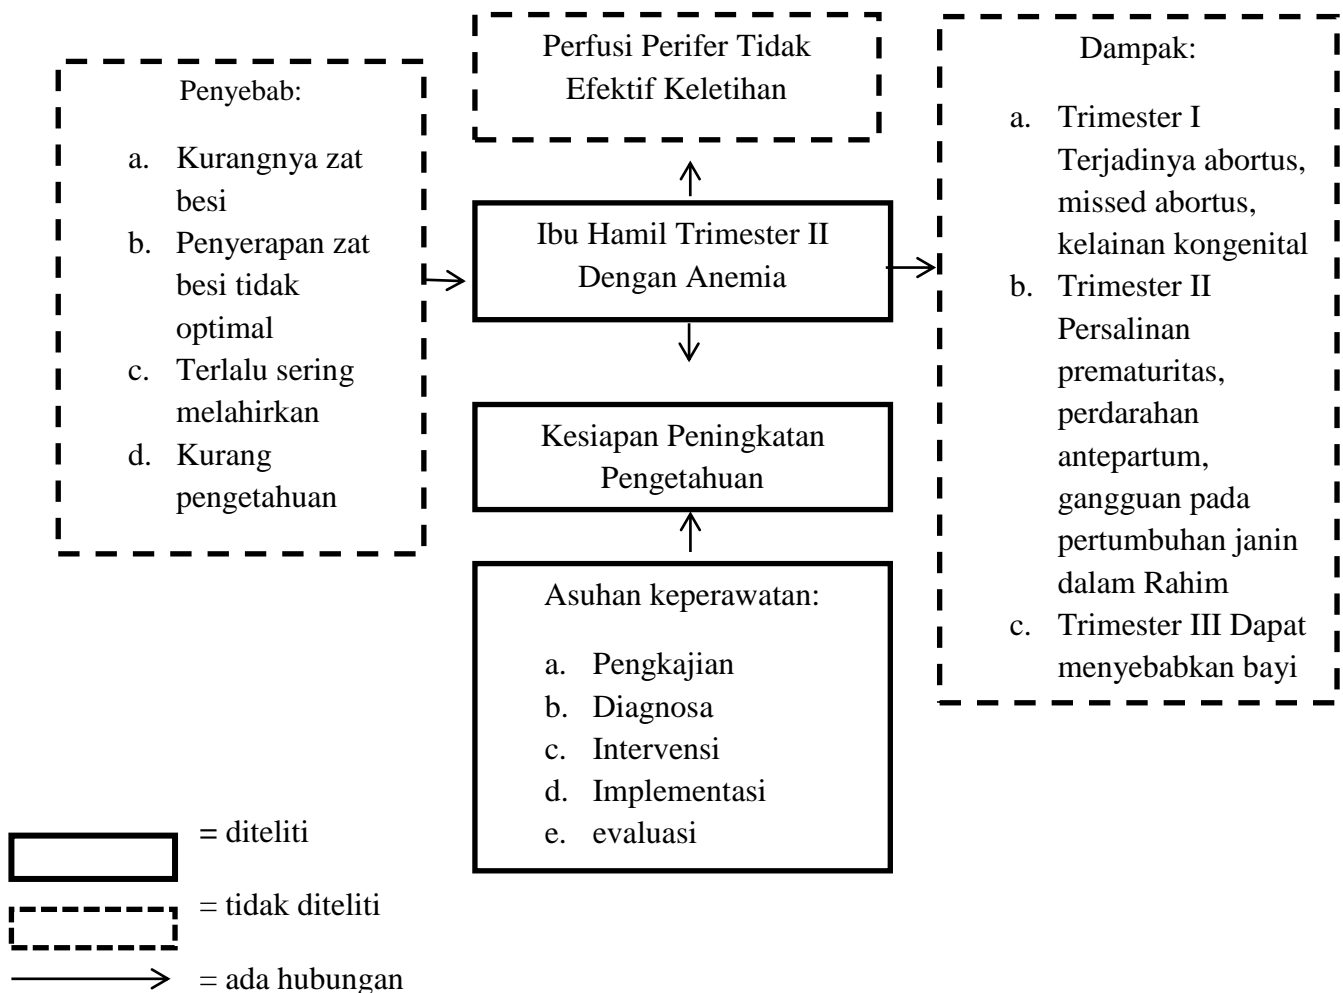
Penyebab:

a. Kurangnya zat besi
b. Penyerapan zat besi tidak optimal
c. Terlalu sering melahirkan
d. Kurang pengetahuan

Perfusi Perifer Tidak Efektif Keletihan

Ibu Hamil Trimester II Dengan Anemia

Kesiapan Peningkatan Pengetahuan

Asuhan keperawatan:

a. Pengkajian
b. Diagnosa
c. Intervensi
d. Implementasi
e. evaluasi

Dampak:

a. Trimester I Terjadinya abortus, missed abortus, kelainan kongenital
b. Trimester II Persalinan prematuritas, perdarahan antepartum, gangguan pada pertumbuhan janin dalam Rahim
c. Trimester III Dapat menyebabkan bayi

= diteliti

= tidak diteliti

= ada hubungan